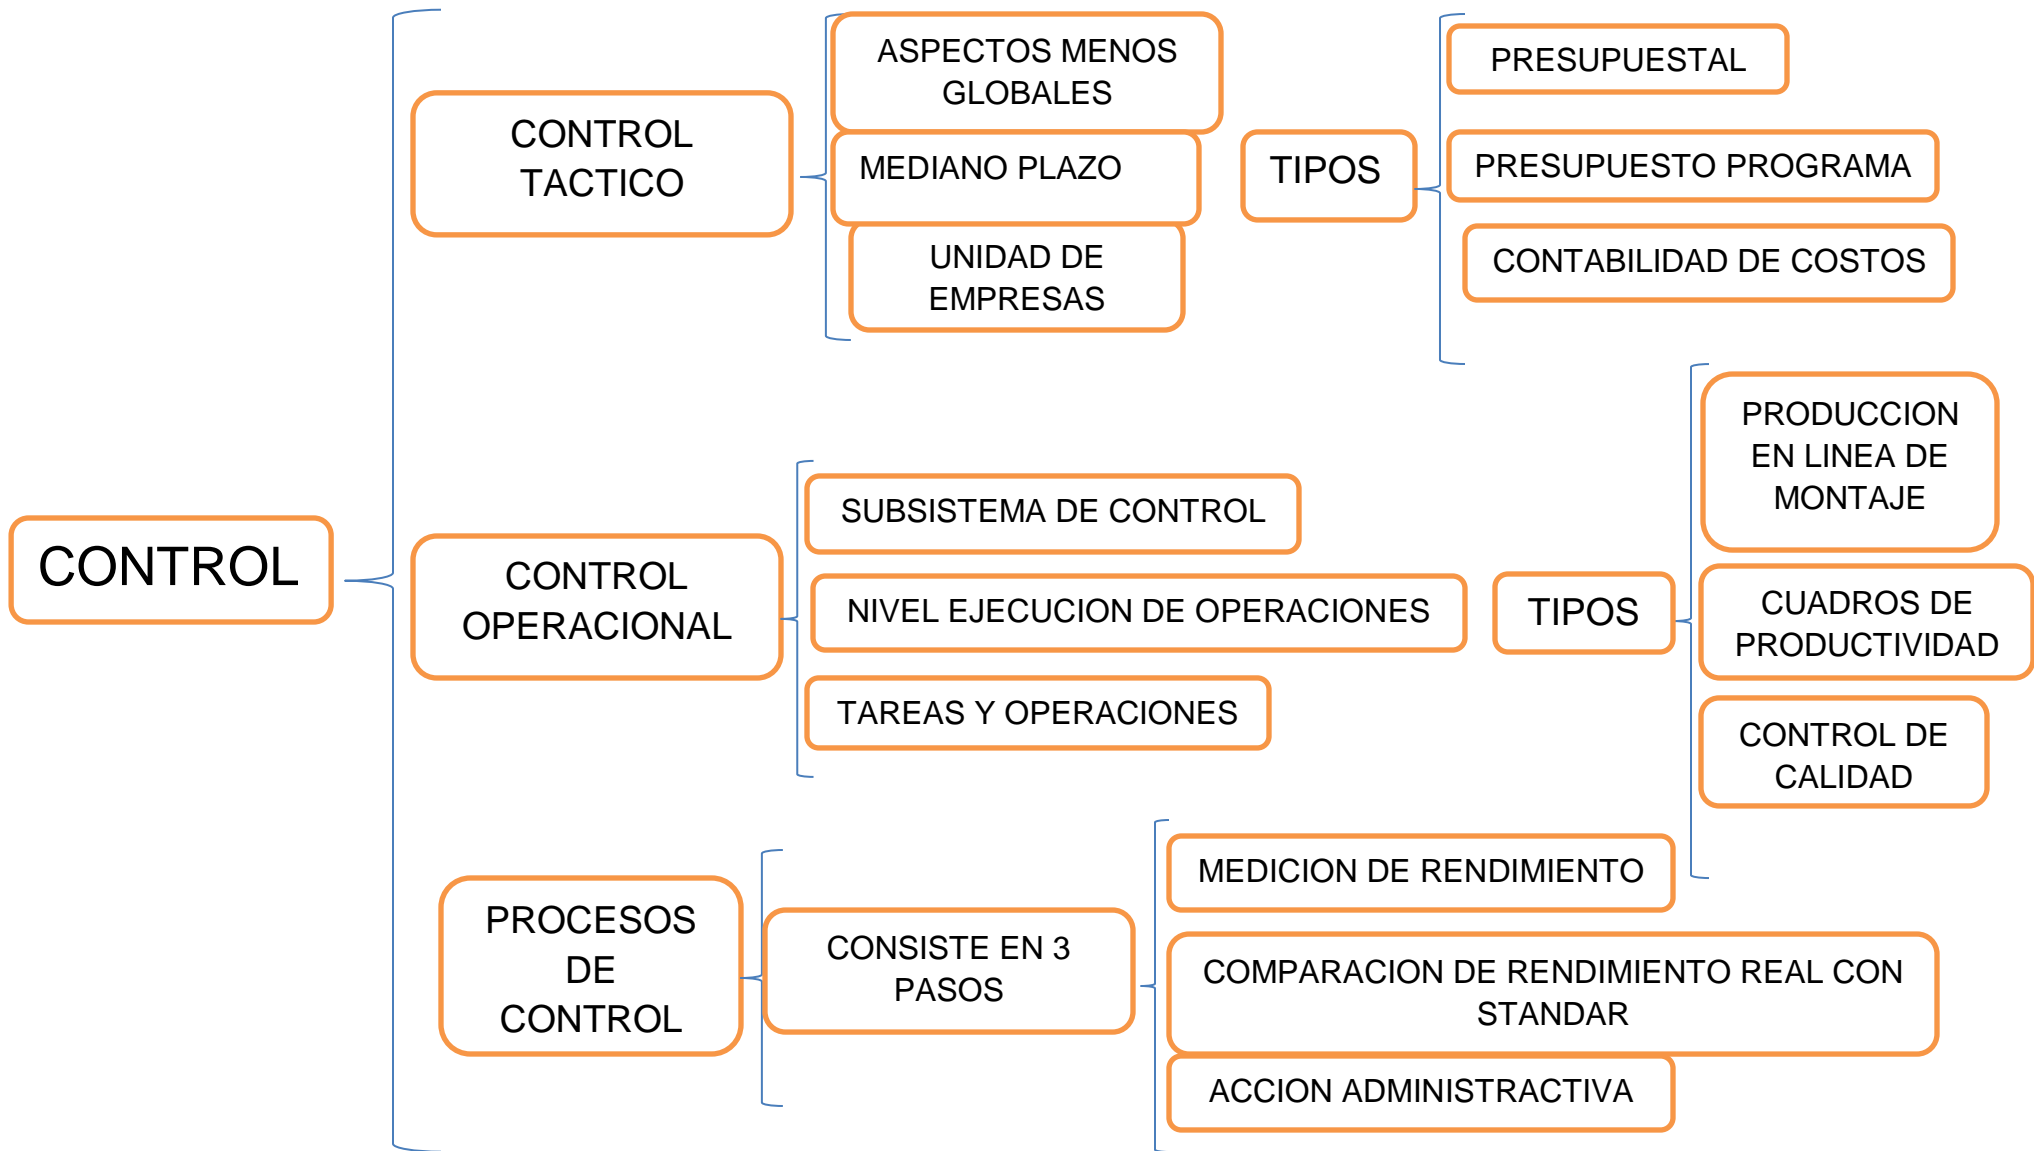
CONTROL

CONTROL TACTICO

ASPECTOS MENOS GLOBALES

MEDIANO PLAZO

UNIDAD DE EMPRESAS

TIPOS

PRESUPUESTAL

PRESUPUESTO PROGRAMA

CONTABILIDAD DE COSTOS

CONTROL OPERACIONAL

SUBSISTEMA DE CONTROL

NIVEL EJECUCION DE OPERACIONES

TAREAS Y OPERACIONES

TIPOS

PRODUCCION EN LINEA DE MONTAJE

CUADROS DE PRODUCTIVIDAD

CONTROL DE CALIDAD

PROCESOS DE CONTROL

CONSISTE EN 3 PASOS

MEDICION DE RENDIMIENTO

COMPARACION DE RENDIMIENTO REAL CON STANDAR

ACCION ADMINISTRACTIVA